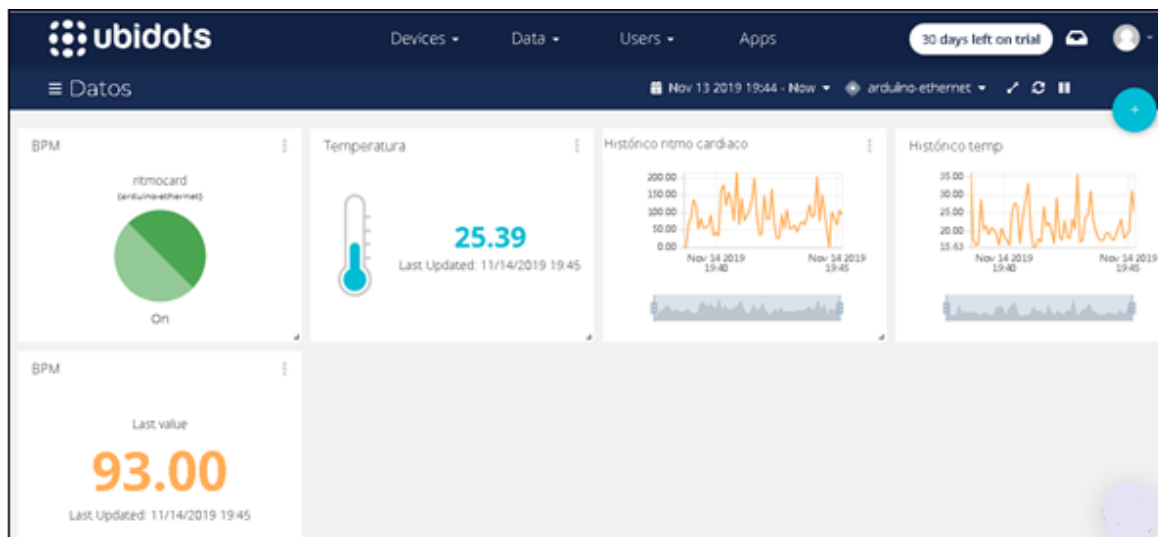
ubidots

Devices ▾ Data ▾ Users ▾ Apps

30 days left on trial

≡ Datos

Nov 13 2019 19:44 - Now ▾ arduino-ethernet ▾

+

BPM

ritmocard
(arduino-ethernet)

On

Temperatura

25.39

Last Updated: 11/14/2019 19:45

Histórico ritmo cardiaco

200.00
150.00
100.00
50.00
0.00

Nov 14 2019 19:40

Nov 14 2019 19:45

Histórico temp

35.00
30.00
25.00
20.00
15.63

Nov 14 2019 19:40

Nov 14 2019 19:45

BPM

Last value

93.00

Last Updated: 11/14/2019 19:45